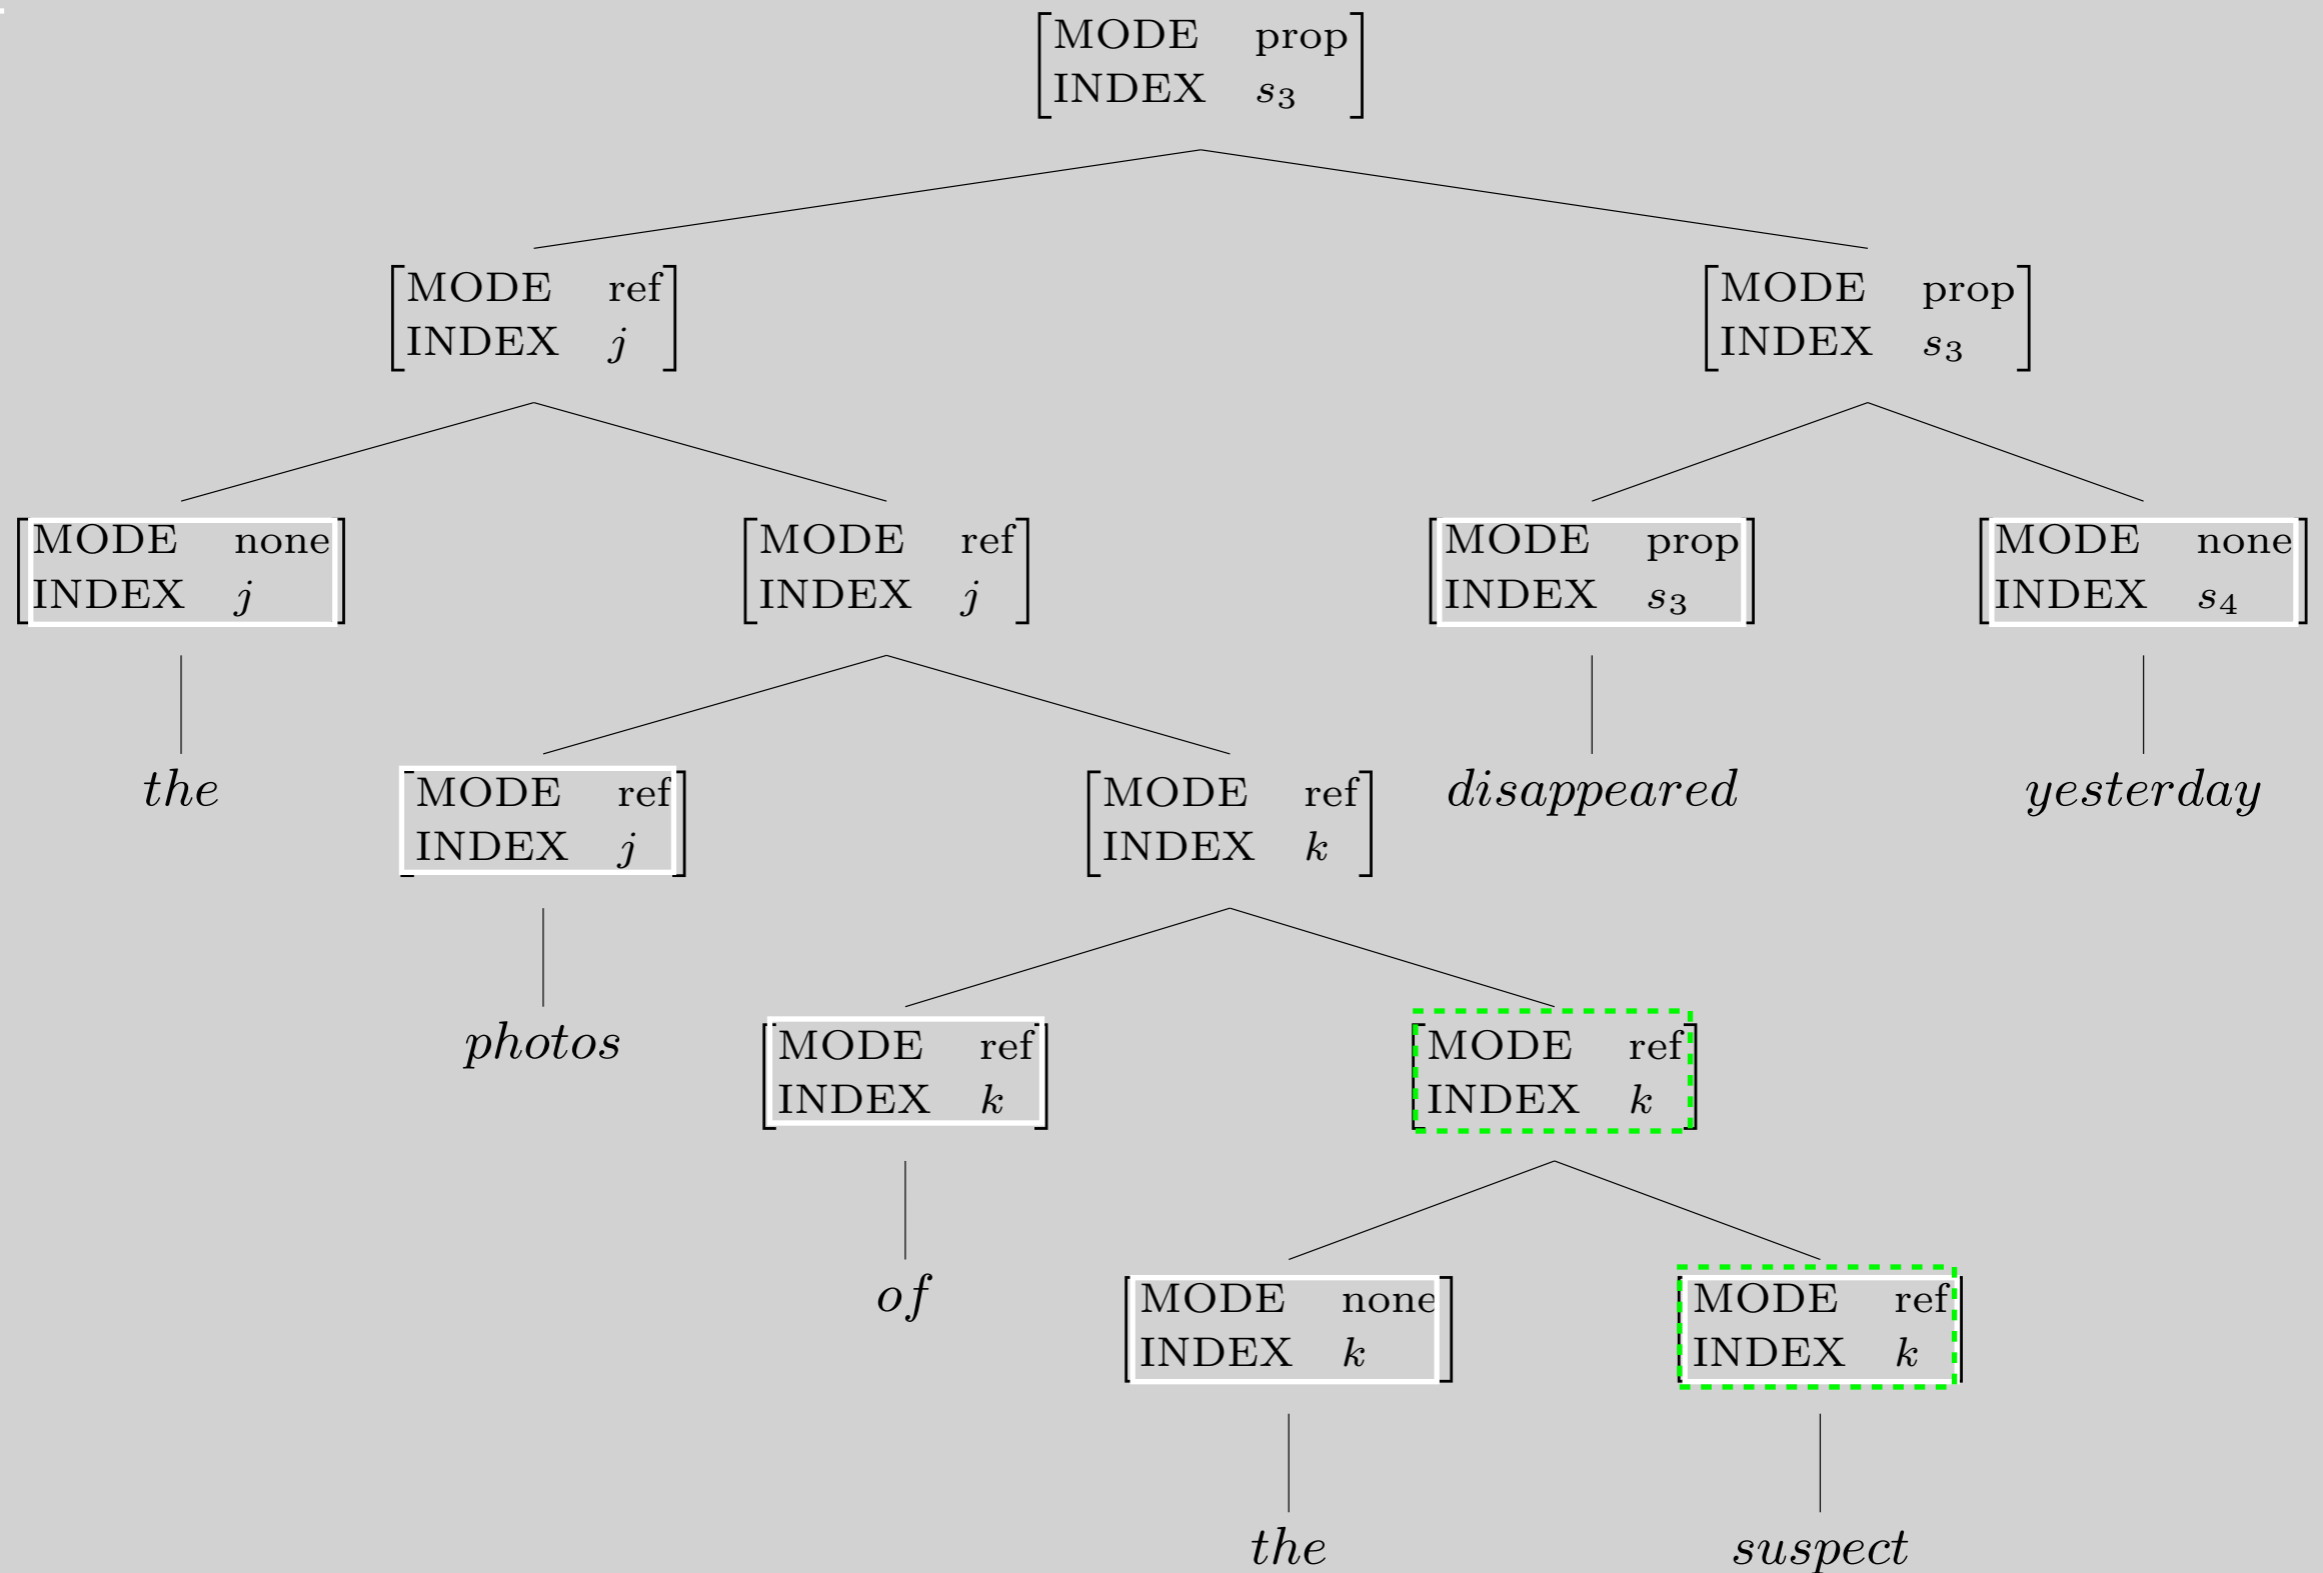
$\begin{bmatrix} \text{MODE} & \text{prop} \\ \text{INDEX} & s_3 \end{bmatrix}$

$\begin{bmatrix} \text{MODE} & \text{ref} \\ \text{INDEX} & j \end{bmatrix}$

$\begin{bmatrix} \text{MODE} & \text{prop} \\ \text{INDEX} & s_3 \end{bmatrix}$

$\begin{bmatrix} \text{MODE} & \text{none} \\ \text{INDEX} & j \end{bmatrix}$

$\begin{bmatrix} \text{MODE} & \text{ref} \\ \text{INDEX} & j \end{bmatrix}$

$\begin{bmatrix} \text{MODE} & \text{prop} \\ \text{INDEX} & s_3 \end{bmatrix}$

$\begin{bmatrix} \text{MODE} & \text{none} \\ \text{INDEX} & s_4 \end{bmatrix}$

$the$

$\begin{bmatrix} \text{MODE} & \text{ref} \\ \text{INDEX} & j \end{bmatrix}$

$\begin{bmatrix} \text{MODE} & \text{ref} \\ \text{INDEX} & k \end{bmatrix}$

$disappeared$

$yesterday$

$photos$

$\begin{bmatrix} \text{MODE} & \text{ref} \\ \text{INDEX} & k \end{bmatrix}$

$\begin{bmatrix} \text{MODE} & \text{ref} \\ \text{INDEX} & k \end{bmatrix}$

$of$

$\begin{bmatrix} \text{MODE} & \text{none} \\ \text{INDEX} & k \end{bmatrix}$

$\begin{bmatrix} \text{MODE} & \text{ref} \\ \text{INDEX} & k \end{bmatrix}$

$the$

$suspect$